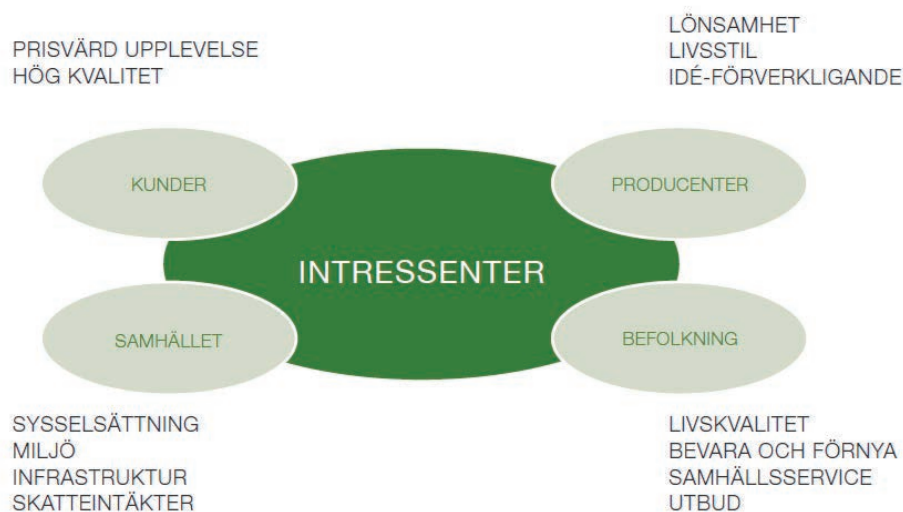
PRISVÄRD UPPLEVELSE
HÖG KVALITET

LÖNSAMHET
LIVSSTIL
IDÉ-FÖRVERKLIGANDE

KUNDER

PRODUCENTER

INTRESSENTER

SAMHÄLLET

BEFOLKNING

SYSSELSÄTTNING
MILJÖ
INFRASTRUKTUR
SKATTEINTÄKTER

LIVSKVALITET
BEVARA OCH FÖRNYA
SAMHÄLLSSERVICE
UTBUD